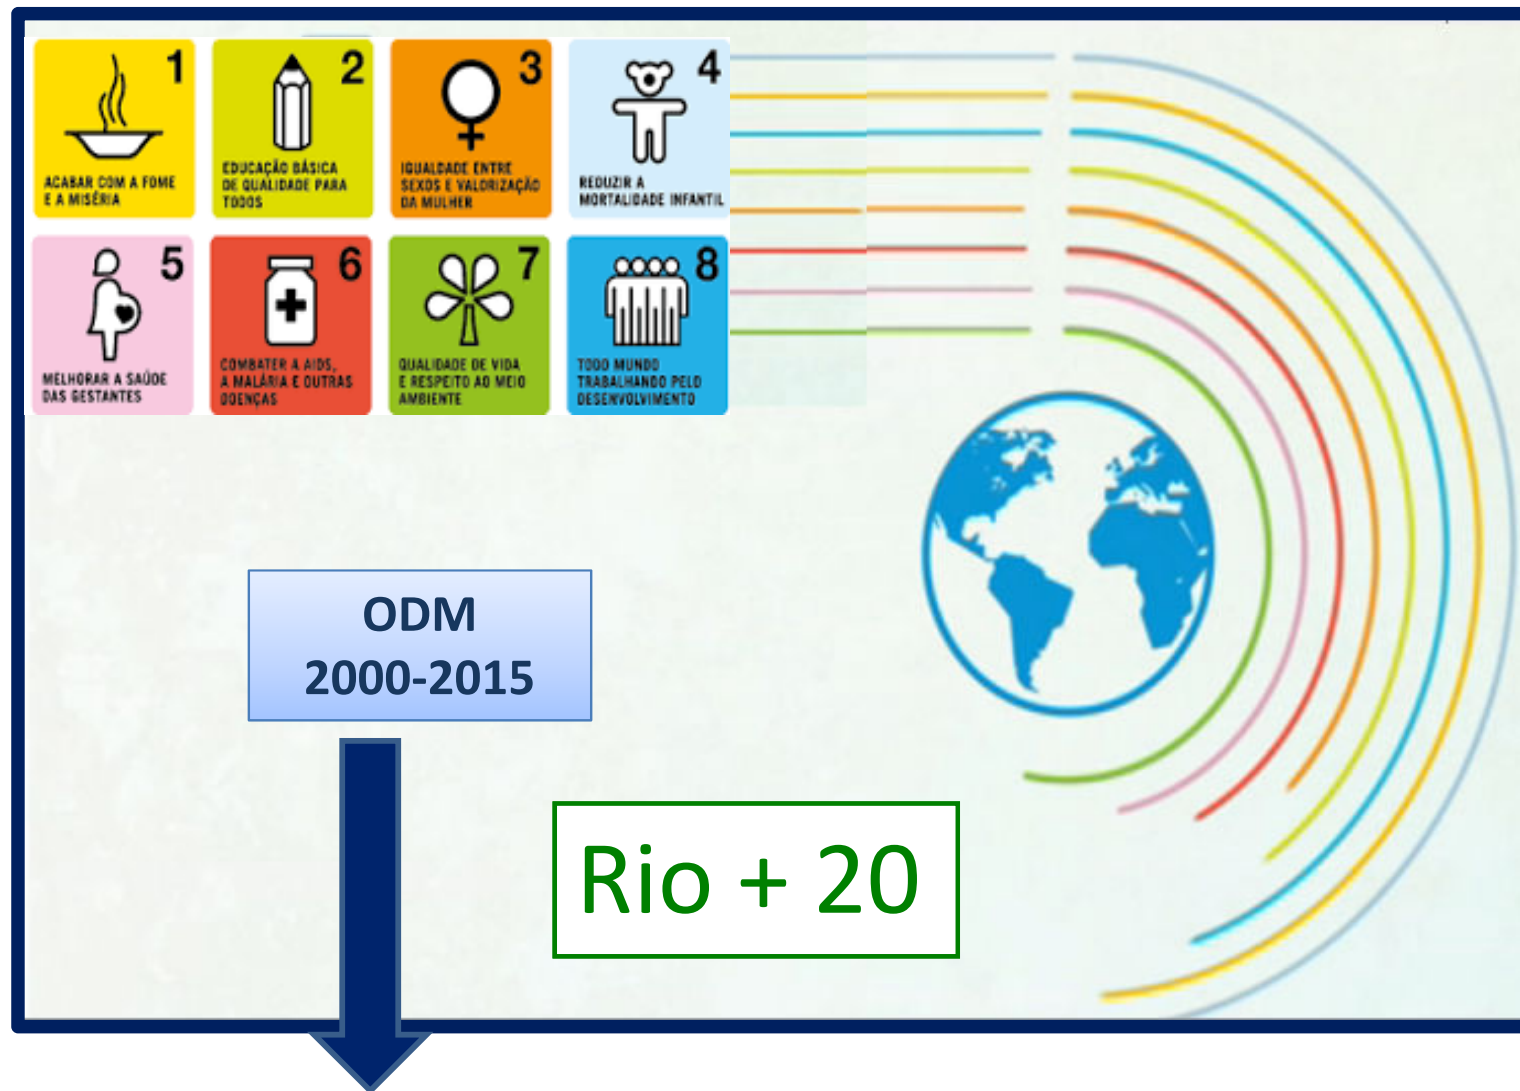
1
ACABAR COM A FOME E A MISÉRIA

2
EDUCAÇÃO BÁSICA DE QUALIDADE PARA TODOS

3
IGUALDADE ENTRE SEXOS E VALORIZAÇÃO DA MULHER

4
REDUZIR A MORTALIDADE INFANTIL

5
MELHORAR A SAÚDE DAS GESTANTES

6
COMBATER A AIDS, A MALÁRIA E OUTRAS DOENÇAS

7
QUALIDADE DE VIDA E RESPEITO AO MEIO AMBIENTE

8
TODO MUNDO TRABALHANDO PELO DESENVOLVIMENTO

ODM
2000-2015

Rio + 20